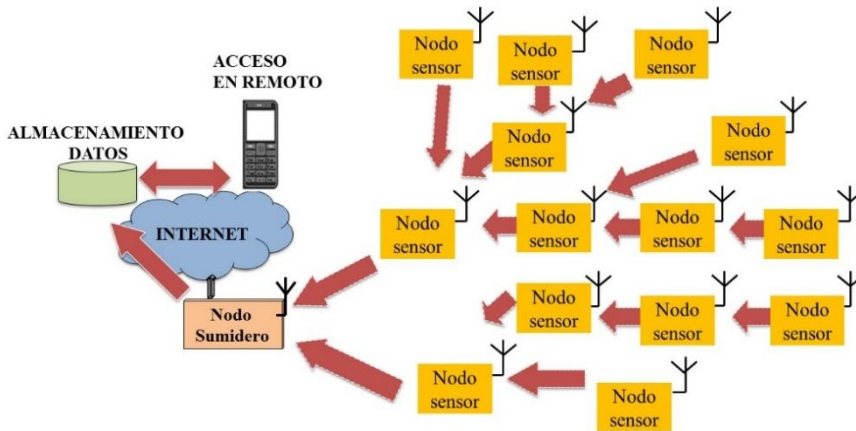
ACCESO
EN REMOTO

ALMACENAMIENTO
DATOS

INTERNET

Nodo
Sumidero

Nodo
sensor

Nodo
sensor

Nodo
sensor

Nodo
sensor

Nodo
sensor

Nodo
sensor

Nodo
sensor

Nodo
sensor

Nodo
sensor

Nodo
sensor

Nodo
sensor

Nodo
sensor

Nodo
sensor

Nodo
sensor